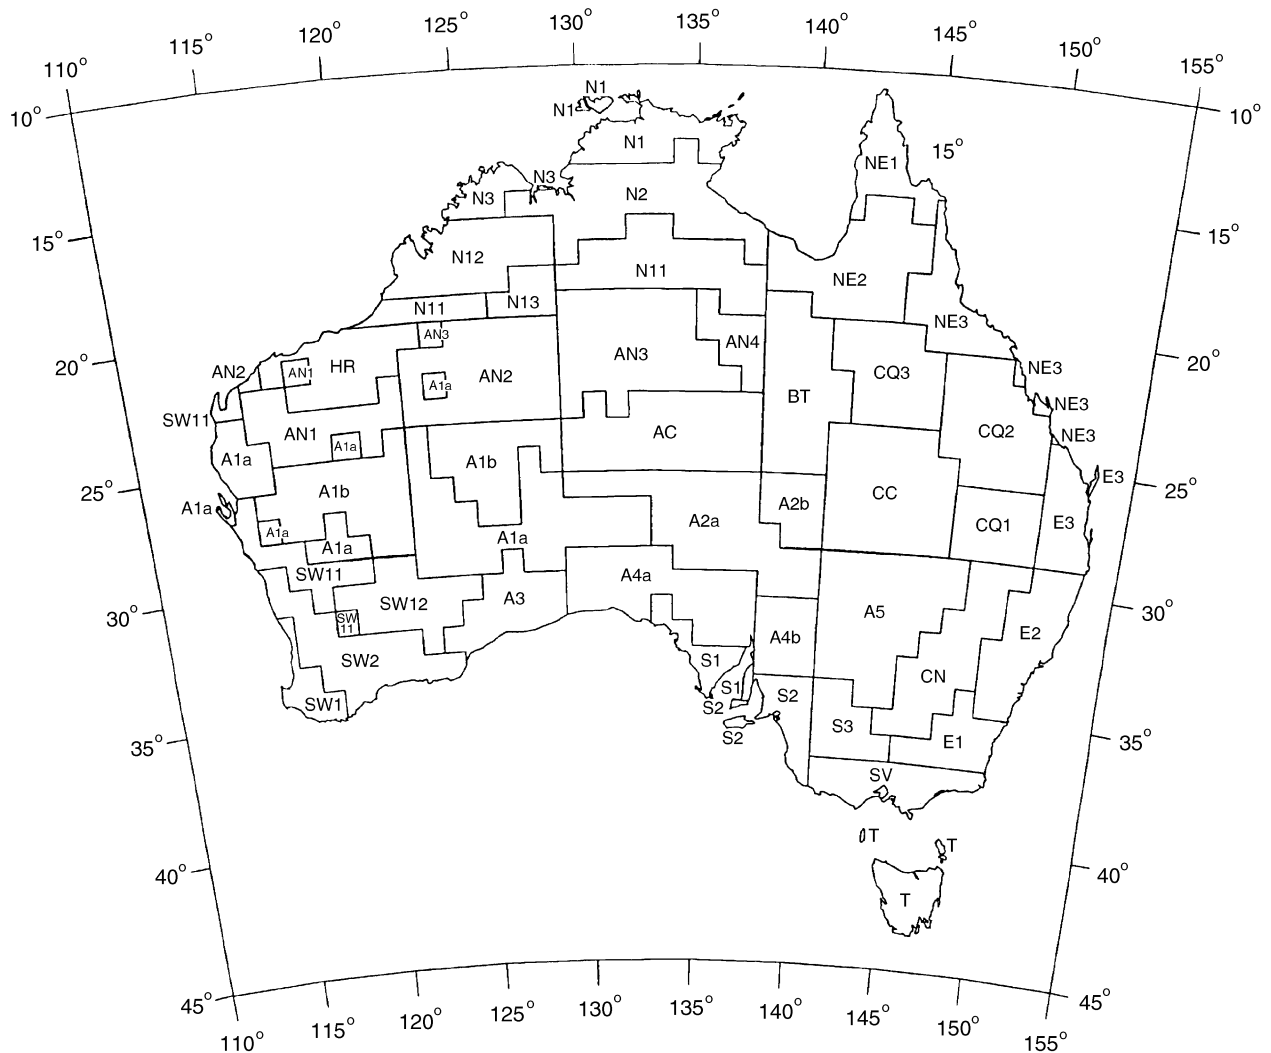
110° 115° 120° 125° 130° 135° 140° 145° 150° 155°

10° 10°

N1 N1 N1 15° NE1

N3 N3 N2

15° 15°

N12 N11 NE2

N11 N13 AN3 NE3

AN3 AN4

AN2 AN1 HR AN2 CQ3 NE3

20° A1a 20°

SW11 BT NE3

AN1 A1a AC CQ2 NE3

A1a A1b E3

25° A1b A2b CC 25°

A1a A2a

A1a A1a A1a CQ1 E3

SW11 A4a

SW12 A3 A5

30° SW 11 30°

A4b E2

SW2 S1

S1 CN

SW1 S2 S2

S2 S3 E1

35° 35°

SV

T T

40° 40°

T

45° 45°

110° 115° 120° 125° 130° 135° 140° 145° 150° 155°